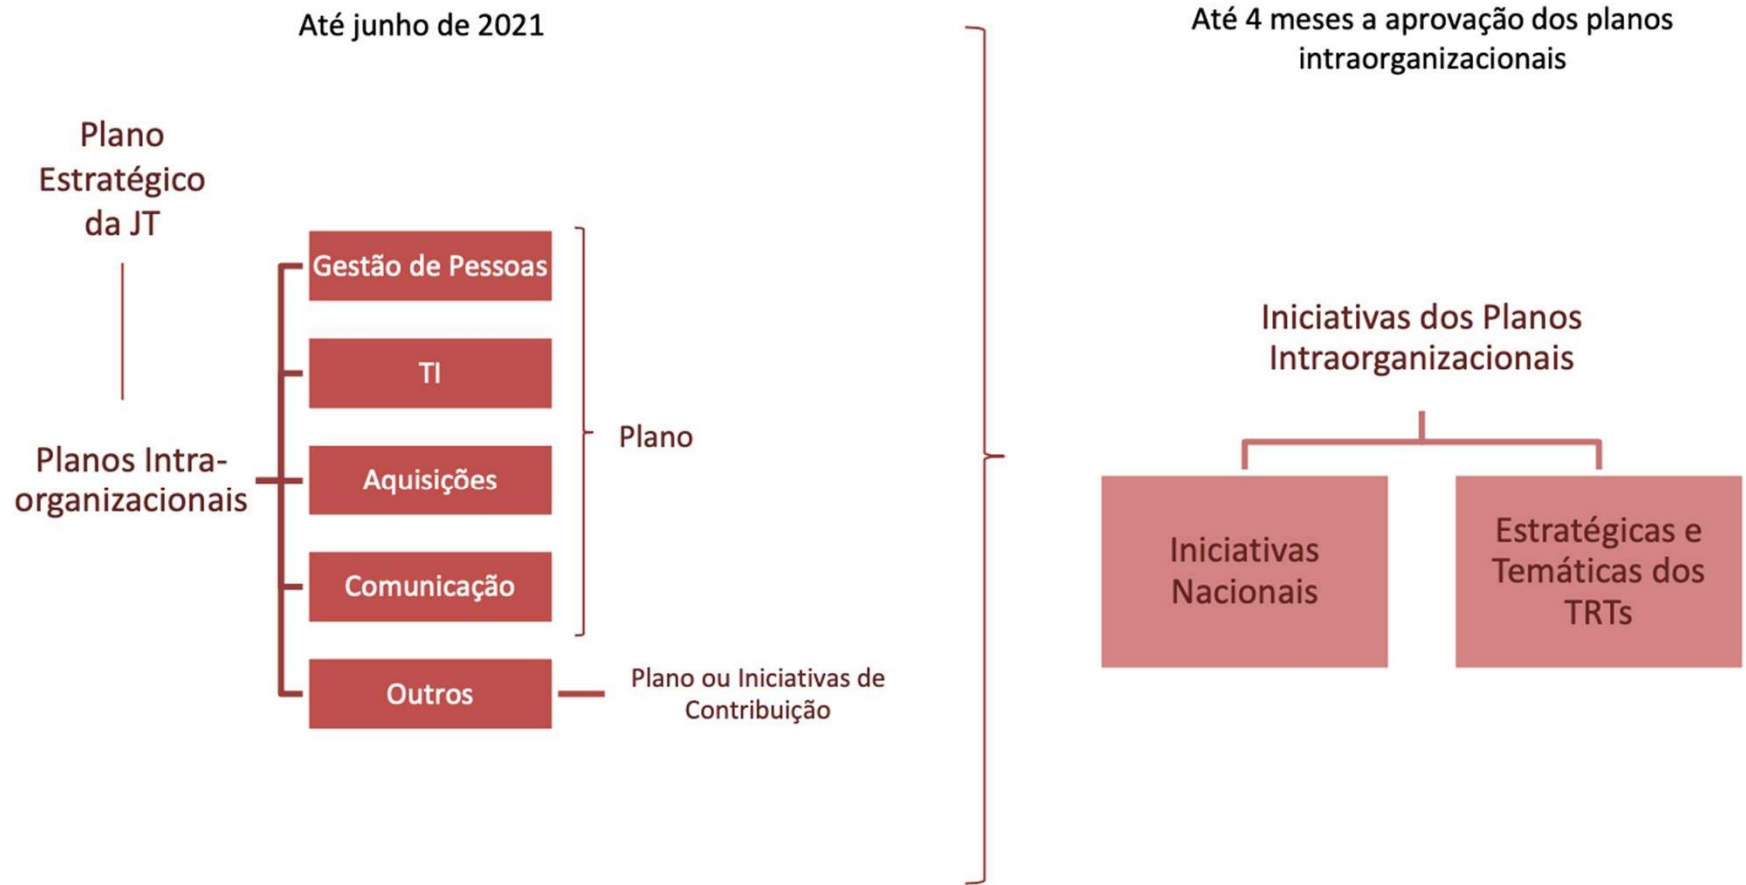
Até junho de 2021

Plano Estratégico da JT

Planos Intra-organizacionais

Gestão de Pessoas

TI

Aquisições

Comunicação

Outros

Plano

Plano ou Iniciativas de Contribuição

Até 4 meses a aprovação dos planos intraorganizacionais

Iniciativas dos Planos Intraorganizacionais

Iniciativas Nacionais

Estratégicas e Temáticas dos TRTs